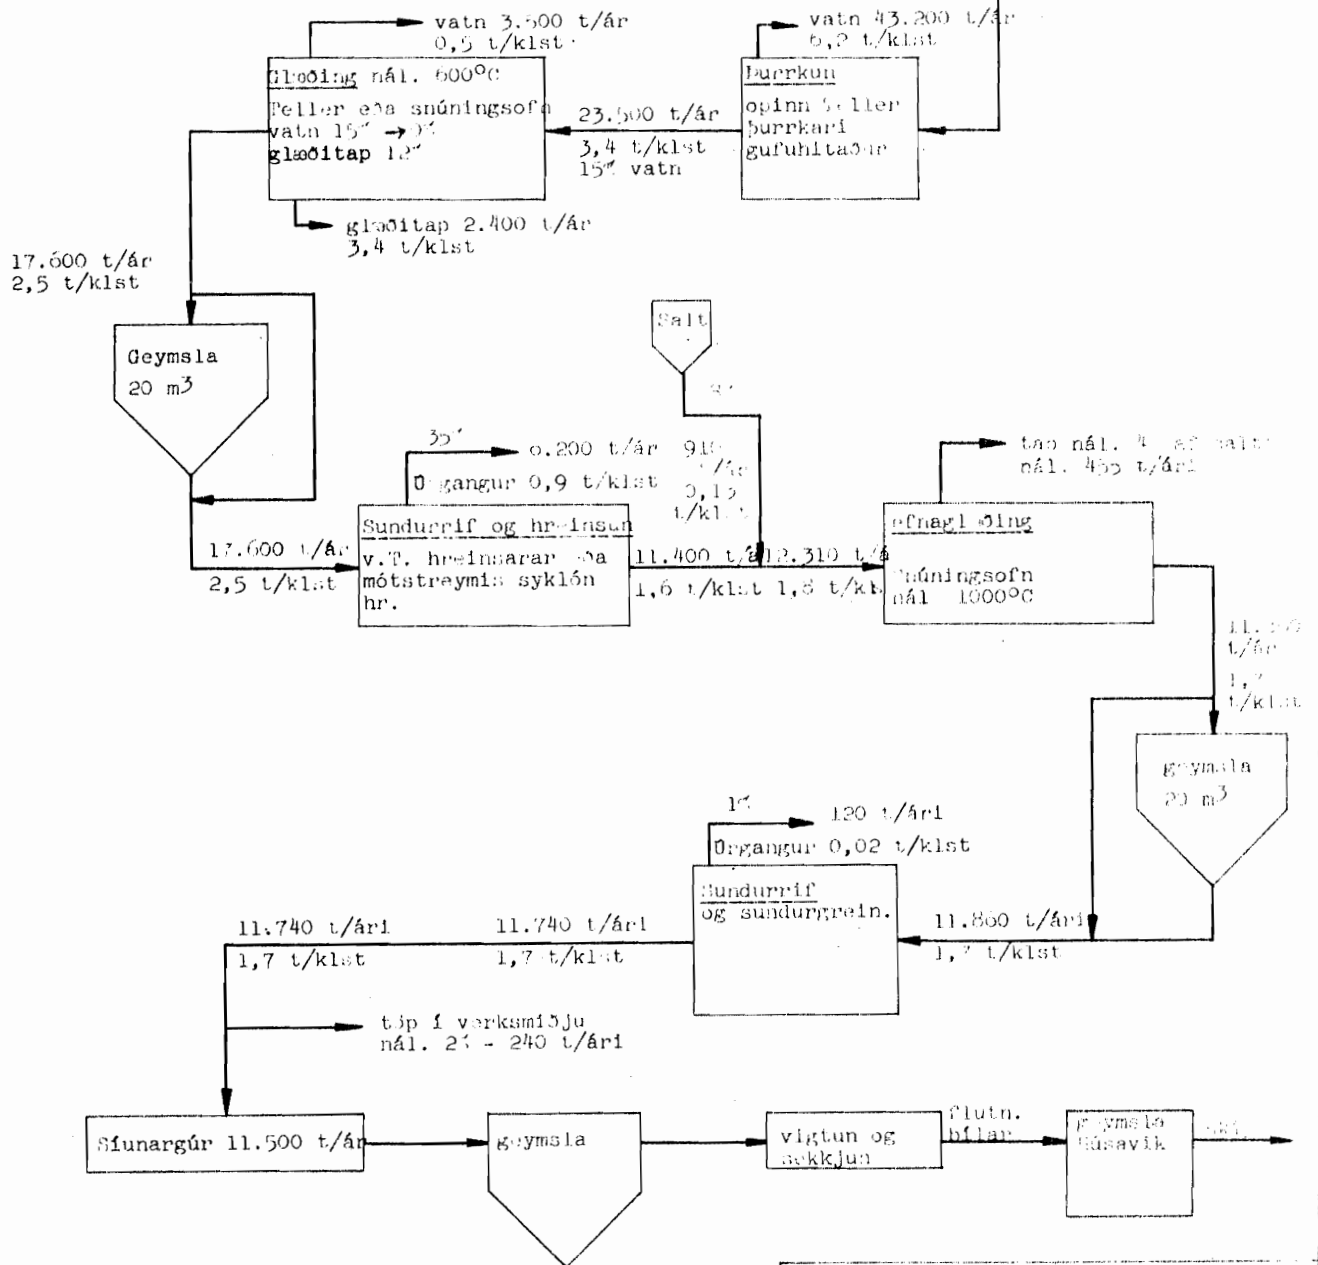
vatn 3.500 t/ár
0,5 t/klst

vatn 43.200 t/ár
6,2 t/klst

Glæðing nál. 600°C
Feller eða snúningsofn
vatn 15% → 0%
glæðitap 12%

23.500 t/ár
3,4 t/klst
15% vatn

Þurrkun
opinn feller
þurrkari
gufuhitaður

glæðitap 2.400 t/ár
3,4 t/klst

17.600 t/ár
2,5 t/klst

Geymsla
20 m3

Salt

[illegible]

35%
6.200 t/ár
Úrgangur 0,9 t/klst

910
t/ár
0,13
t/klst

tap nál. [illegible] af salti
nál. 455 t/ári

17.600 t/ár
2,5 t/klst

Sundurrif og hreinsun
v.T. hreinsarar eða
mótstreymis sýklón
hr.

11.400 t/ár
1,6 t/klst

12.310 t/ár
1,8 t/klst

efnaglæðing
snúningsofn
nál 1000°C

11.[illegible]
t/ár
1,7
t/klst

geymsla
20 m3

1%
120 t/ári
Úrgangur 0,02 t/klst

Sundurrif
og sundurgrein.

11.740 t/ári
1,7 t/klst

11.740 t/ári
1,7 t/klst

11.860 t/ári
1,7 t/klst

töp í verksmiðju
nál. 2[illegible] - 240 t/ári

Síunargúr 11.500 t/ár

geymsla

vigtun og
sekkjun

flutn.
bílar

geymsla
Húsavík

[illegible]